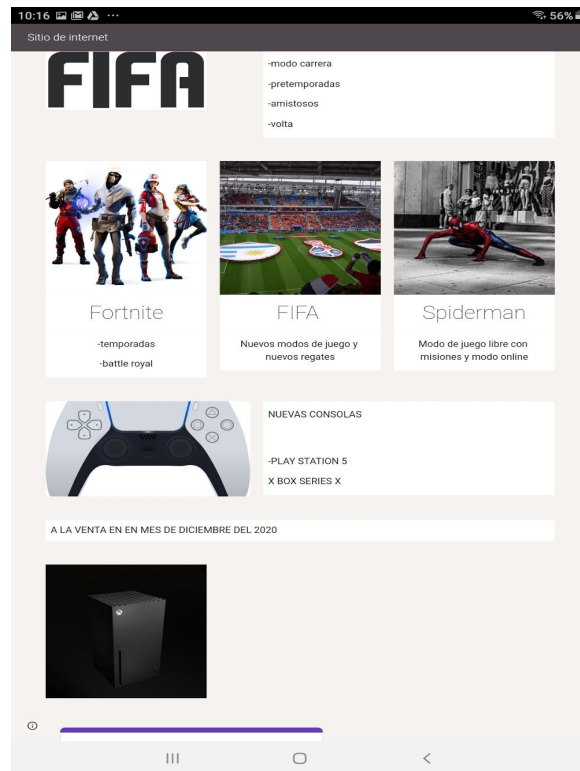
10:16 ··· 56%

Sitio de internet

FIFA

-modo carrera
-pretemporadas
-amistosos
-volta

Fortnite
-temporadas
-battle royal

FIFA
Nuevos modos de juego y nuevos regates

Spiderman
Modo de juego libre con misiones y modo online

NUEVAS CONSOLAS

-PLAY STATION 5
X BOX SERIES X

A LA VENTA EN EN MES DE DICIEMBRE DEL 2020